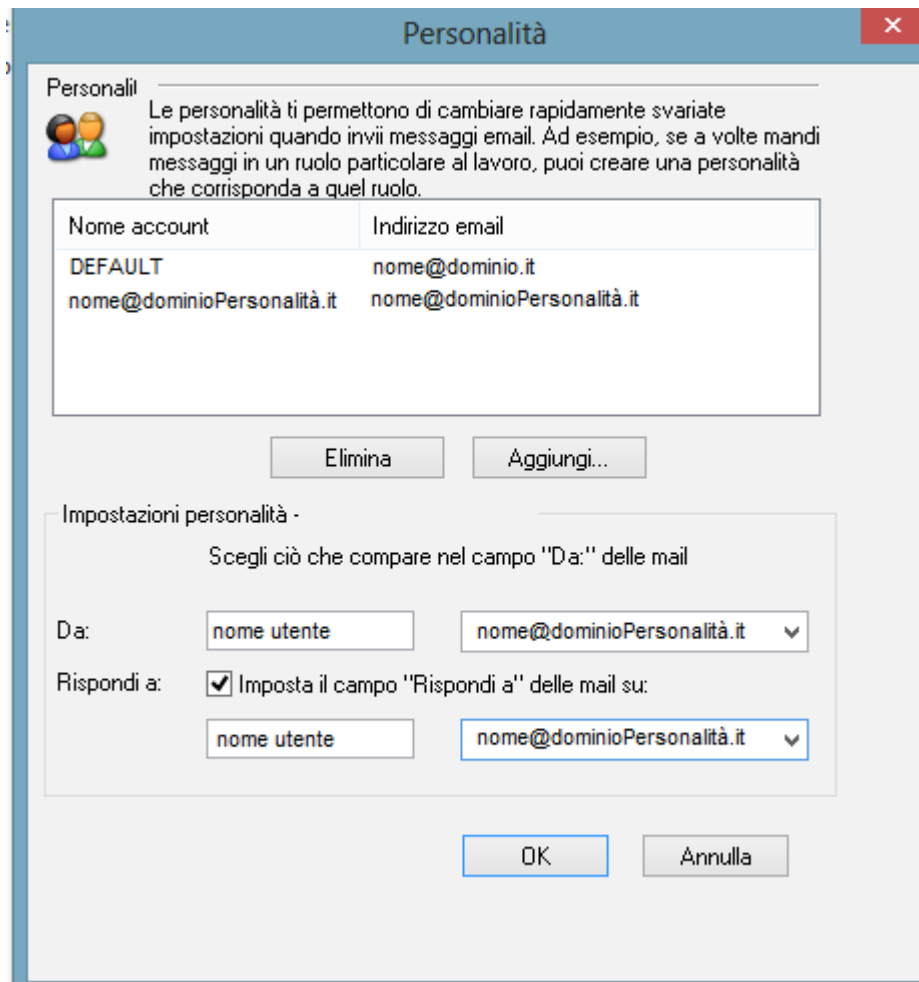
Personalità

Personalit

Le personalità ti permettono di cambiare rapidamente svariate impostazioni quando invii messaggi email. Ad esempio, se a volte mandi messaggi in un ruolo particolare al lavoro, puoi creare una personalità che corrisponda a quel ruolo.

| Nome account | Indirizzo email |
|---|---|
| DEFAULT | nome@dominio.it |
| nome@dominioPersonalità.it | nome@dominioPersonalità.it |

Elimina

Aggiungi...

Impostazioni personalità -

Scegli ciò che compare nel campo "Da:" delle mail

Da: nome utente nome@dominioPersonalità.it

Rispondi a: Imposta il campo "Rispondi a" delle mail su:

nome utente nome@dominioPersonalità.it

OK

Annulla